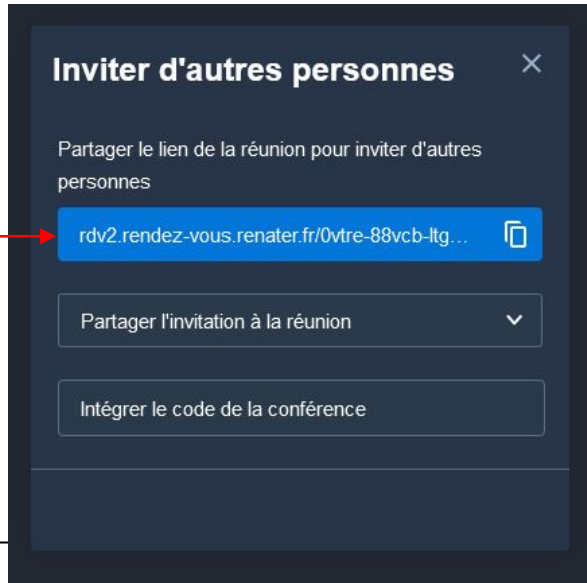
Inviter d'autres personnes

Partager le lien de la réunion pour inviter d'autres personnes

rdv2.rendez-vous.renater.fr/0vtre-88vcb-ltg…

Partager l'invitation à la réunion

Intégrer le code de la conférence